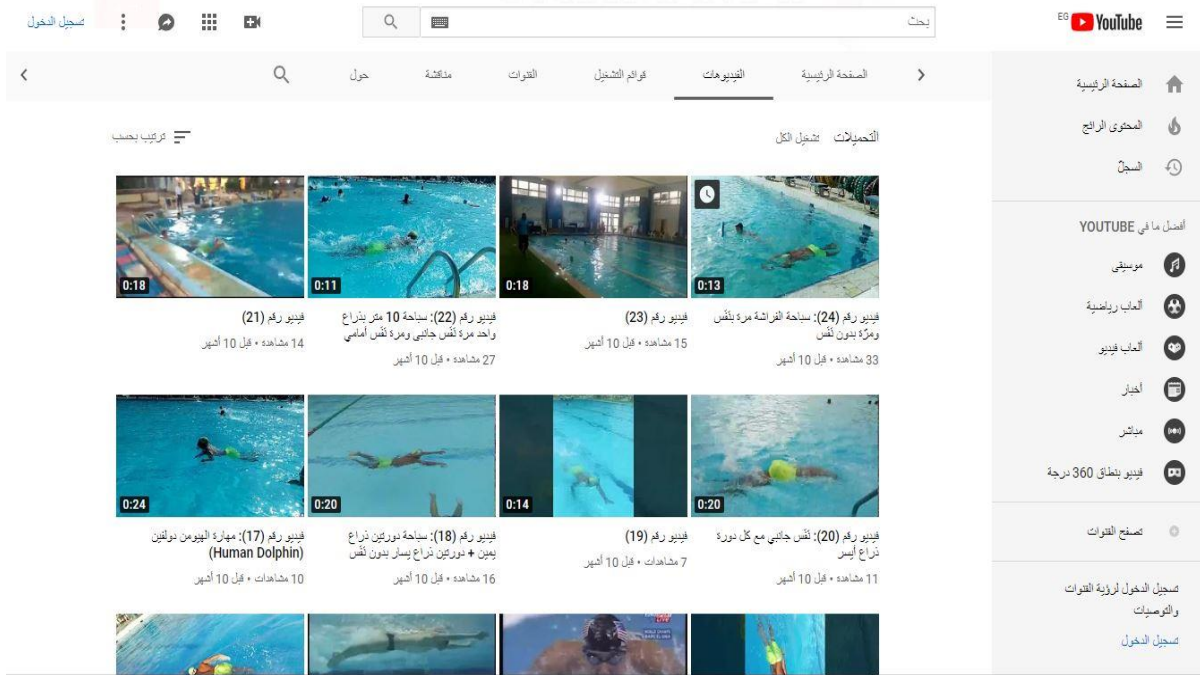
تسجيل الدخول
بحث
EG YouTube

الصفحة الرئيسية
المحتوى الرائج
السجلّ
أفضل ما في YOUTUBE
موسيقى
ألعاب رياضية
ألعاب فيديو
أخبار
مباشر
فيديو بنطاق 360 درجة
تصفح القنوات
تسجيل الدخول لرؤية القنوات والتوصيات
تسجيل الدخول

الصفحة الرئيسية
الفيديوهات
قوائم التشغيل
القنوات
مناقشة
حول

التحميلات
تشغيل الكل
ترتيب بحسب

0:13
فيديو رقم (24): سباحة الفراشة مرة بنَفَس ومرّة بدون نَفَس
33 مشاهدة • قبل 10 أشهر

0:18
فيديو رقم (23)
15 مشاهدة • قبل 10 أشهر

0:11
فيديو رقم (22): سباحة 10 متر بذراع واحد مرة نَفَس جانبي ومرة نَفَس أمامي
27 مشاهدة • قبل 10 أشهر

0:18
فيديو رقم (21)
14 مشاهدة • قبل 10 أشهر

0:20
فيديو رقم (20): نَفَس جانبي مع كل دورة ذراع أيسر
11 مشاهدة • قبل 10 أشهر

0:14
فيديو رقم (19)
7 مشاهدات • قبل 10 أشهر

0:20
فيديو رقم (18): سباحة دورتين ذراع يمين + دورتين ذراع يسار بدون نَفَس
16 مشاهدة • قبل 10 أشهر

0:24
فيديو رقم (17): مهارة الهيومن دولفين (Human Dolphin)
10 مشاهدات • قبل 10 أشهر